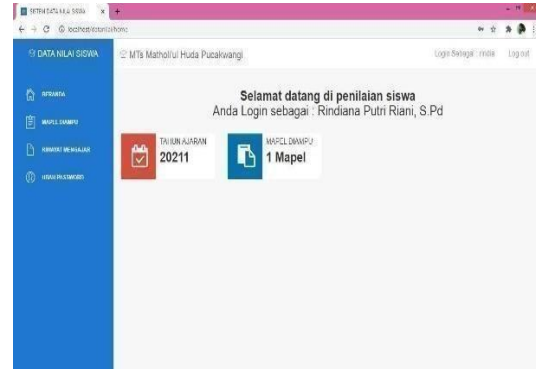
SISTEM DATA NILAI SISWA
localhost/sistem/home

DATA NILAI SISWA
MTs Matholi'ul Huda Pucakwangi
Login Sebagai : rinda
Log out

BERANDA
MAPEL DIAMPU
RIWAYAT MENGAJAR
UBAH PASSWORD

Selamat datang di penilaian siswa
Anda Login sebagai : Rindiana Putri Riani, S.Pd

TAHUN AJARAN
20211

MAPEL DIAMPU
1 Mapel